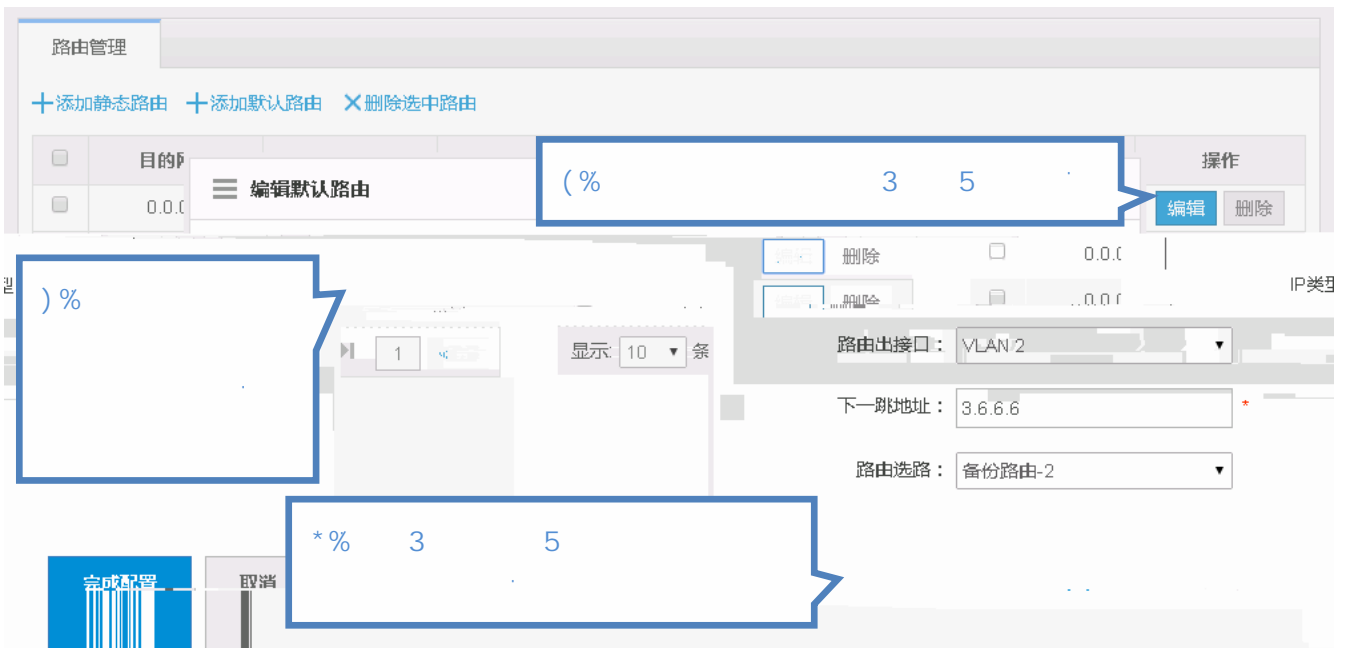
路由管理

+添加静态路由 +添加默认路由 ✕删除选中路由

目的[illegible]

0.0.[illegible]

编辑默认路由

(%                    3     5

操作

编辑 删除

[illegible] 删除 0.0.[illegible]

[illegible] 删除 0.0.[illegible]

IP类型

)%

1

显示: 10 条

路由出接口： VLAN 2

下一跳地址： 3.6.6.6 *

路由选路： 备份路由-2

*%     3          5

完成配置 取消